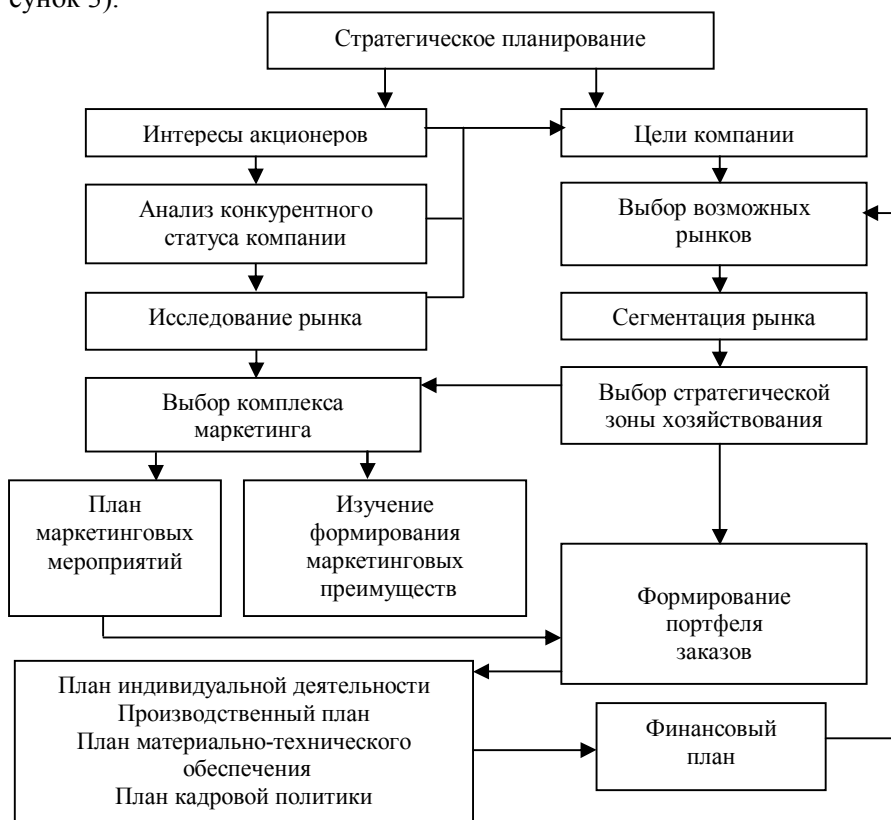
сунок 3).

Стратегическое планирование

Интересы акционеров

Цели компании

Анализ конкурентного статуса компании

Выбор возможных рынков

Исследование рынка

Сегментация рынка

Выбор комплекса маркетинга

Выбор стратегической зоны хозяйствования

План маркетинговых мероприятий

Изучение формирования маркетинговых преимуществ

Формирование портфеля заказов

План индивидуальной деятельности
Производственный план
План материально-технического обеспечения
План кадровой политики

Финансовый план